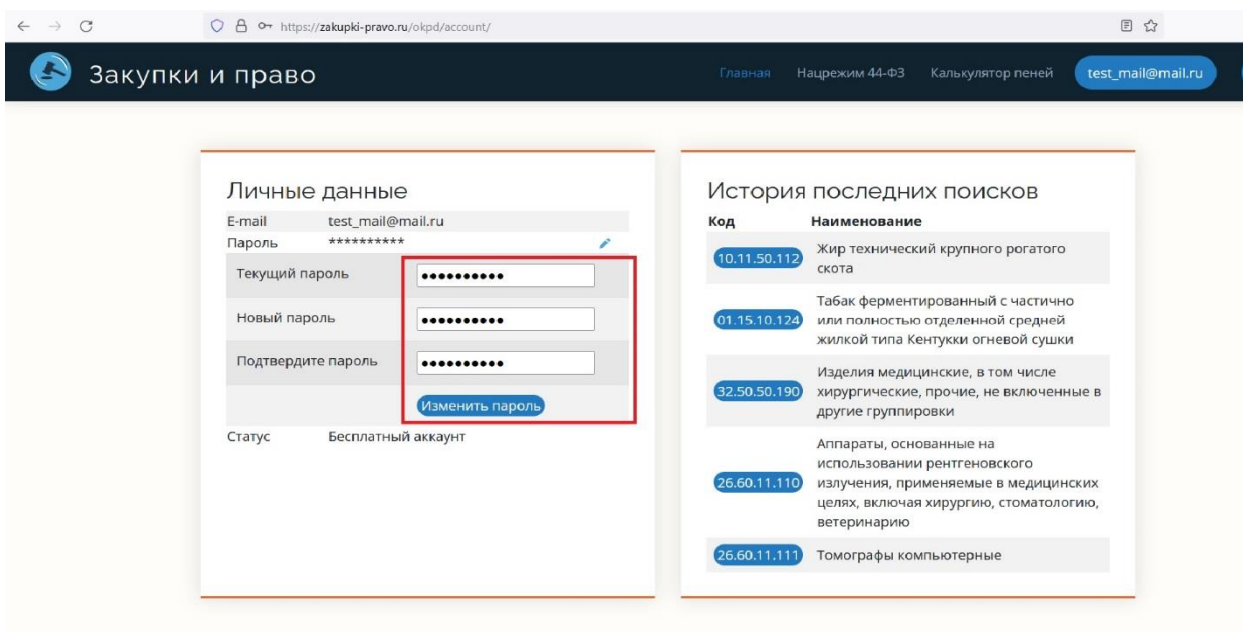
https://zakupki-pravo.ru/okpd/account/

Закупки и право

Главная Нацрежим 44-ФЗ Калькулятор пеней test_mail@mail.ru

Личные данные

E-mail test_mail@mail.ru
Пароль **********
Текущий пароль ••••••••••
Новый пароль ••••••••••
Подтвердите пароль ••••••••••
Изменить пароль
Статус Бесплатный аккаунт

История последних поисков

| Код | Наименование |
|---|---|
| 10.11.50.112 | Жир технический крупного рогатого скота |
| 01.15.10.124 | Табак ферментированный с частично или полностью отделенной средней жилкой типа Кентукки огневой сушки |
| 32.50.50.190 | Изделия медицинские, в том числе хирургические, прочие, не включенные в другие группировки |
| 26.60.11.110 | Аппараты, основанные на использовании рентгеновского излучения, применяемые в медицинских целях, включая хирургию, стоматологию, ветеринарию |
| 26.60.11.111 | Томографы компьютерные |